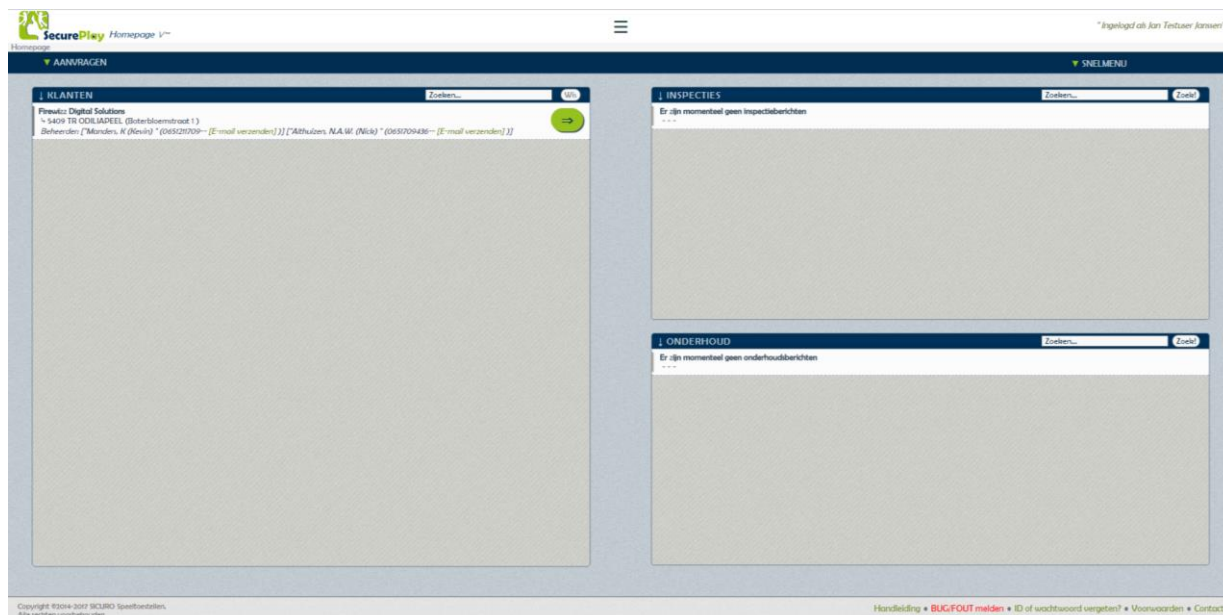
SecurePlay Homepage V~

Homepage

"Ingelogd als Jan Testuser Janssen

▼ AANVRAGEN

▼ SNELMENU

↓ KLANTEN

Zoeken...

Wis

Firewizz Digital Solutions
↳ 5409 TR ODILIAPEEL (Boterbloemstraat 1)
Beheerders: ["Manders, K (Kevin) " (0651211709~ [E-mail verzenden] )] ["Althuizen, N.A.W. (Nick) " (0651709436~ [E-mail verzenden] )]

⇒

↓ INSPECTIES

Zoeken...

Zoek!

Er zijn momenteel geen inspectieberichten
- - -

↓ ONDERHOUD

Zoeken...

Zoek!

Er zijn momenteel geen onderhoudsberichten
- - -

Copyright ©2014-2017 SICURO Speeltoestellen.
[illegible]

Handleiding • BUG/FOUT melden • ID of wachtwoord vergeten? • Voorwaarden • Contact